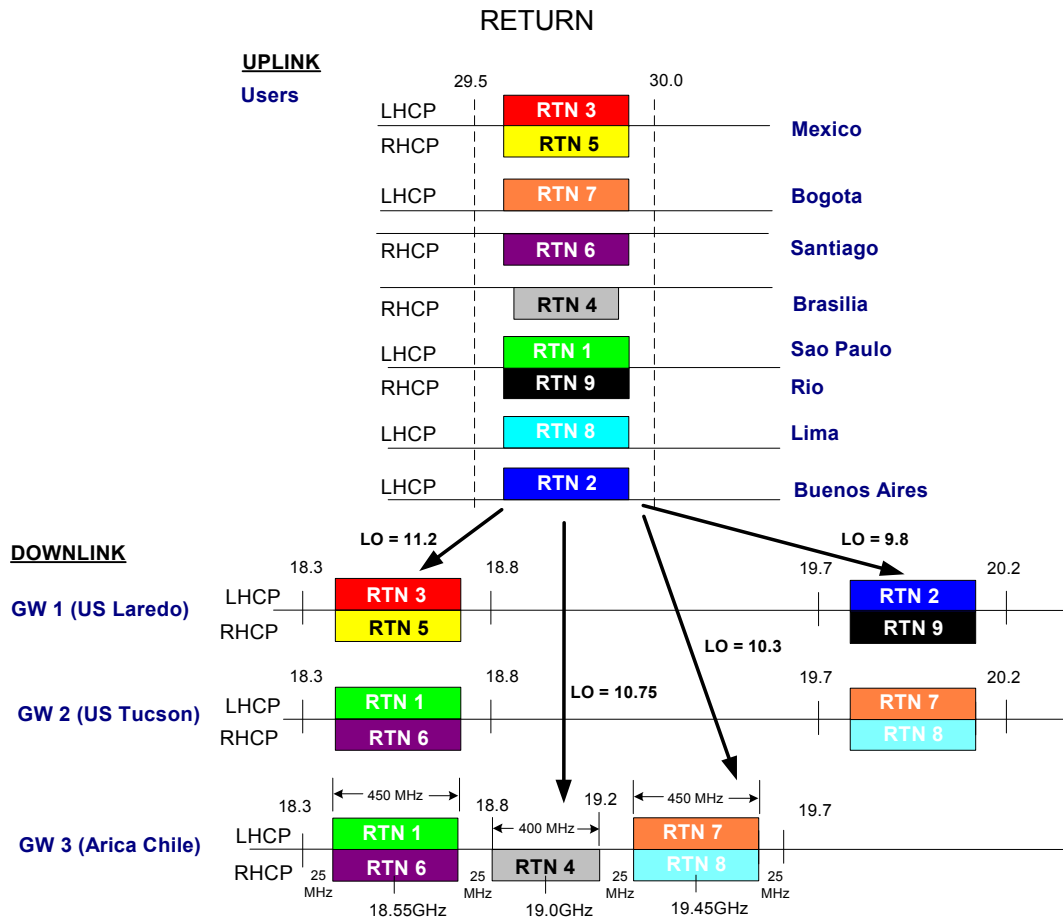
RETURN

UPLINK
Users

29.5
30.0

LHCP
RTN 3
RHCP
RTN 5
Mexico

LHCP
RTN 7
Bogota

RHCP
RTN 6
Santiago

RHCP
RTN 4
Brasilia

LHCP
RTN 1
Sao Paulo
RHCP
RTN 9
Rio

LHCP
RTN 8
Lima

LHCP
RTN 2
Buenos Aires

LO = 11.2
LO = 9.8
LO = 10.3
LO = 10.75

DOWNLINK

18.3
18.8
19.7
20.2
GW 1 (US Laredo)
LHCP
RTN 3
RHCP
RTN 5
RTN 2
RTN 9

18.3
18.8
19.7
20.2
GW 2 (US Tucson)
LHCP
RTN 1
RHCP
RTN 6
RTN 7
RTN 8

450 MHz
400 MHz
450 MHz
18.3
18.8
19.2
19.7
GW 3 (Arica Chile)
LHCP
RTN 1
RHCP
25 MHz
RTN 6
25 MHz
RTN 4
RTN 7
25 MHz
RTN 8
25 MHz
18.55GHz
19.0GHz
19.45GHz